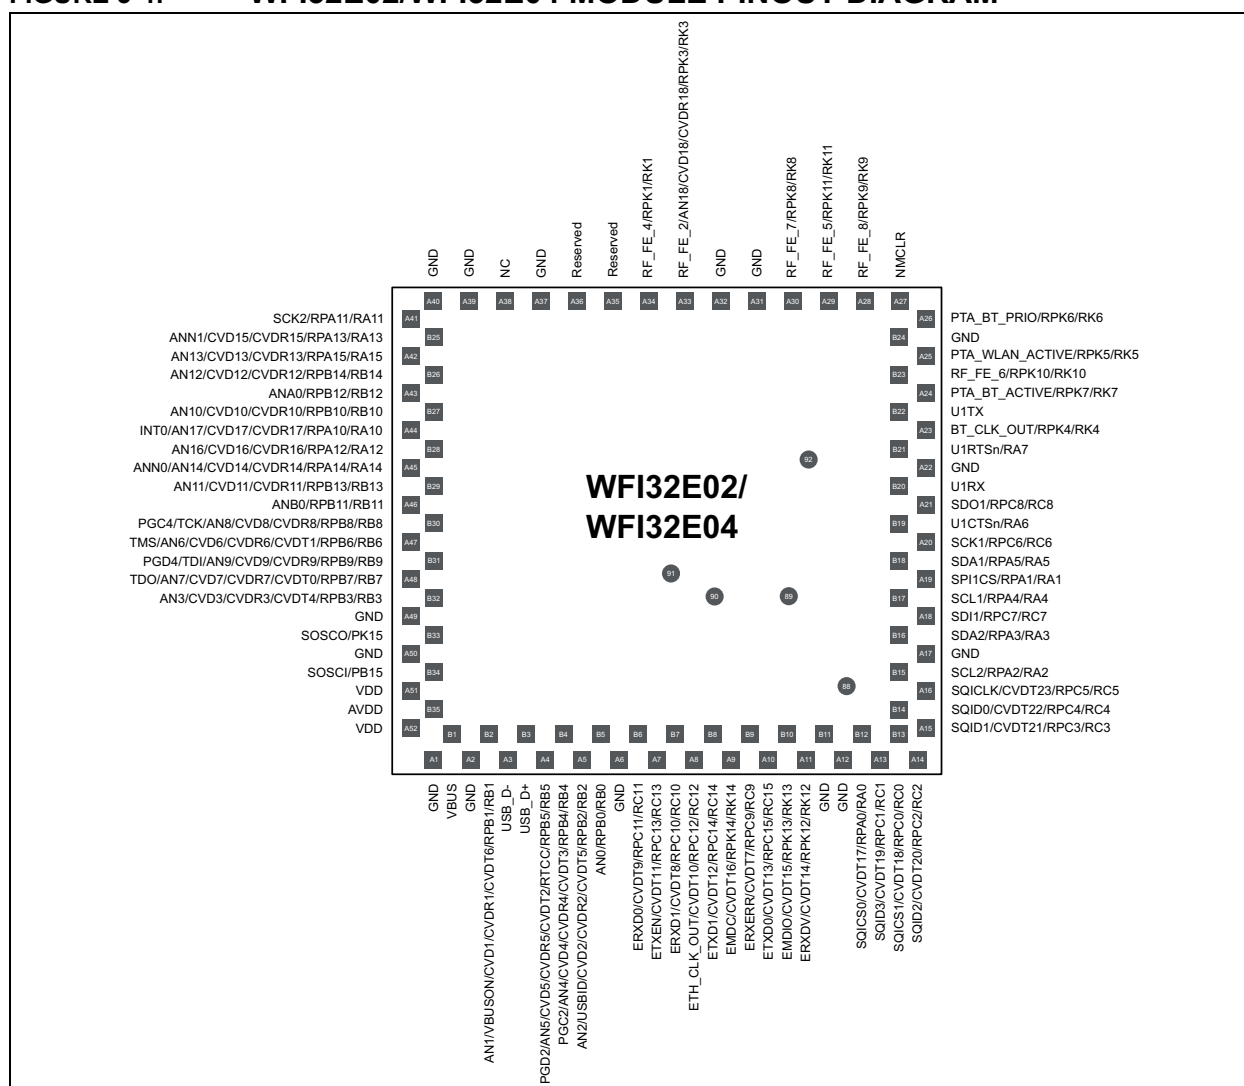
WFI32E02/WFI32E04

GND A40
GND A39
NC A38
GND A37
Reserved A36
Reserved A35
RF_FE_4/RPK1/RK1 A34
RF_FE_2/AN18/CVD18/CVDR18/RPK3/RK3 A33
GND A32
GND A31
RF_FE_7/RPK8/RK8 A30
RF_FE_5/RPK11/RK11 A29
RF_FE_8/RPK9/RK9 A28
NMCLR A27

SCK2/RPA11/RA11 A41
ANN1/CVD15/CVDR15/RPA13/RA13 B25
AN13/CVD13/CVDR13/RPA15/RA15 A42
AN12/CVD12/CVDR12/RPB14/RB14 B26
ANA0/RPB12/RB12 A43
AN10/CVD10/CVDR10/RPB10/RB10 B27
INT0/AN17/CVD17/CVDR17/RPA10/RA10 A44
AN16/CVD16/CVDR16/RPA12/RA12 B28
ANN0/AN14/CVD14/CVDR14/RPA14/RA14 A45
AN11/CVD11/CVDR11/RPB13/RB13 B29
ANB0/RPB11/RB11 A46
PGC4/TCK/AN8/CVD8/CVDR8/RPB8/RB8 B30
TMS/AN6/CVD6/CVDR6/CVDT1/RPB6/RB6 A47
PGD4/TDI/AN9/CVD9/CVDR9/RPB9/RB9 B31
TDO/AN7/CVD7/CVDR7/CVDT0/RPB7/RB7 A48
AN3/CVD3/CVDR3/CVDT4/RPB3/RB3 B32
GND A49
SOSCO/PK15 B33
GND A50
SOSCI/PB15 B34
VDD A51
AVDD B35
VDD A52

A26 PTA_BT_PRIO/RPK6/RK6
B24 GND
A25 PTA_WLAN_ACTIVE/RPK5/RK5
B23 RF_FE_6/RPK10/RK10
A24 PTA_BT_ACTIVE/RPK7/RK7
B22 U1TX
A23 BT_CLK_OUT/RPK4/RK4
B21 U1RTSn/RA7
A22 GND
B20 U1RX
A21 SDO1/RPC8/RC8
B19 U1CTSn/RA6
A20 SCK1/RPC6/RC6
B18 SDA1/RPA5/RA5
A19 SPI1CS/RPA1/RA1
B17 SCL1/RPA4/RA4
A18 SDI1/RPC7/RC7
B16 SDA2/RPA3/RA3
A17 GND
B15 SCL2/RPA2/RA2
A16 SQICLK/CVDT23/RPC5/RC5
B14 SQID0/CVDT22/RPC4/RC4
A15 SQID1/CVDT21/RPC3/RC3
B13

92 91 90 89 88

B1 B2 B3 B4 B5 B6 B7 B8 B9 B10 B11 B12
A1 A2 A3 A4 A5 A6 A7 A8 A9 A10 A11 A12 A13 A14

GND
VBUS
GND
AN1/VBUSON/CVD1/CVDR1/CVDT6/RPB1/RB1
USB_D-
USB_D+
PGD2/AN5/CVD5/CVDR5/CVDT2/RTCC/RPB5/RB5
PGC2/AN4/CVD4/CVDR4/CVDT3/RPB4/RB4
AN2/USBID/CVD2/CVDR2/CVDT5/RPB2/RB2
AN0/RPB0/RB0
GND
ERXD0/CVDT9/RPC11/RC11
ETXEN/CVDT11/RPC13/RC13
ERXD1/CVDT8/RPC10/RC10
ETH_CLK_OUT/CVDT10/RPC12/RC12
ETXD1/CVDT12/RPC14/RC14
EMDC/CVDT16/RPK14/RK14
ERXERR/CVDT7/RPC9/RC9
ETXD0/CVDT13/RPC15/RC15
EMDIO/CVDT15/RPK13/RK13
ERXDV/CVDT14/RPK12/RK12
GND
GND
SQICS0/CVDT17/RPA0/RA0
SQID3/CVDT19/RPC1/RC1
SQICS1/CVDT18/RPC0/RC0
SQID2/CVDT20/RPC2/RC2